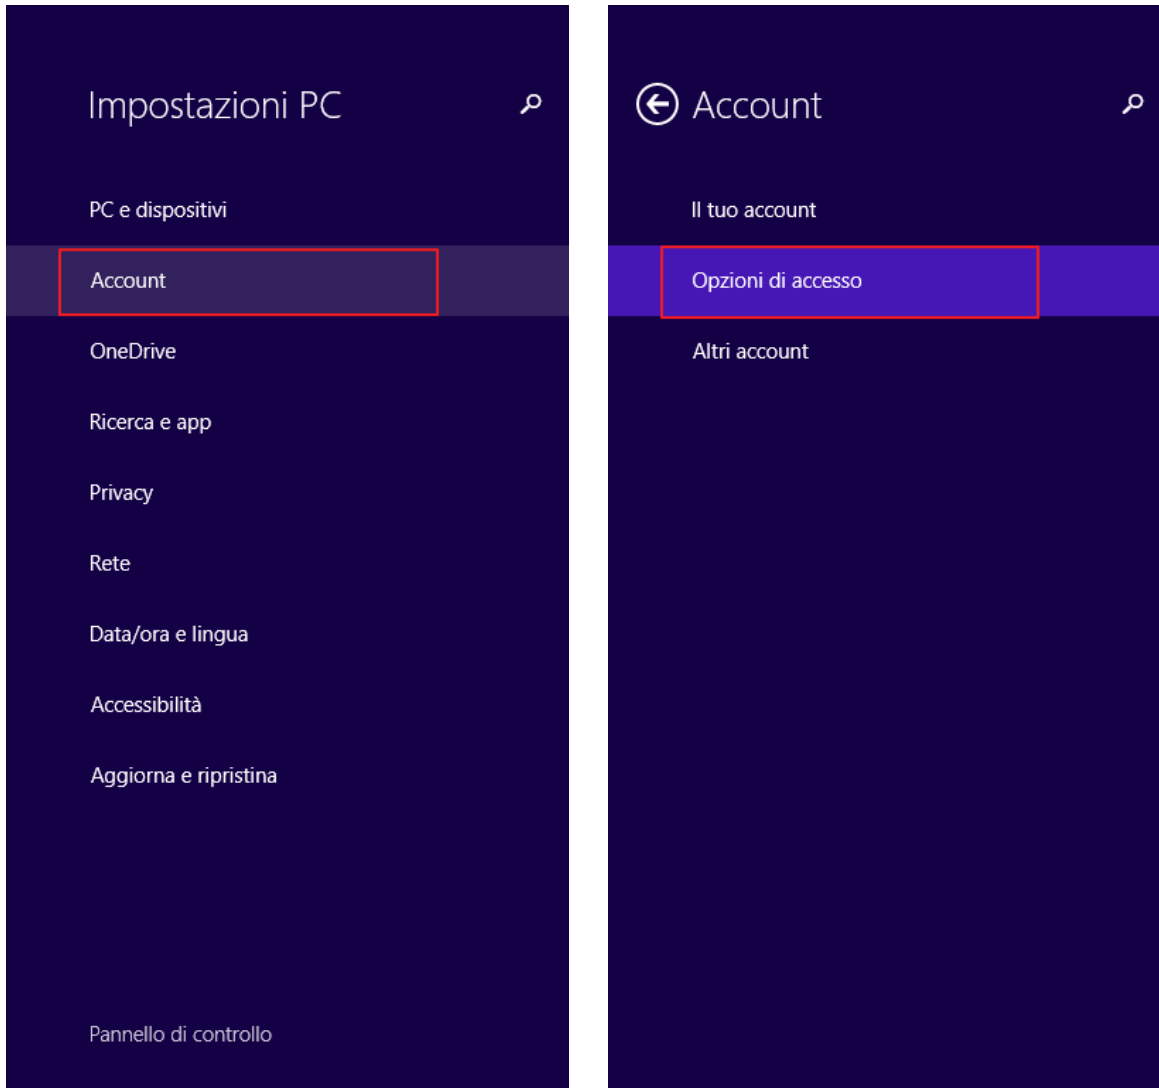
Impostazioni PC

PC e dispositivi

Account

OneDrive

Ricerca e app

Privacy

Rete

Data/ora e lingua

Accessibilità

Aggiorna e ripristina

Pannello di controllo

Account

Il tuo account

Opzioni di accesso

Altri account